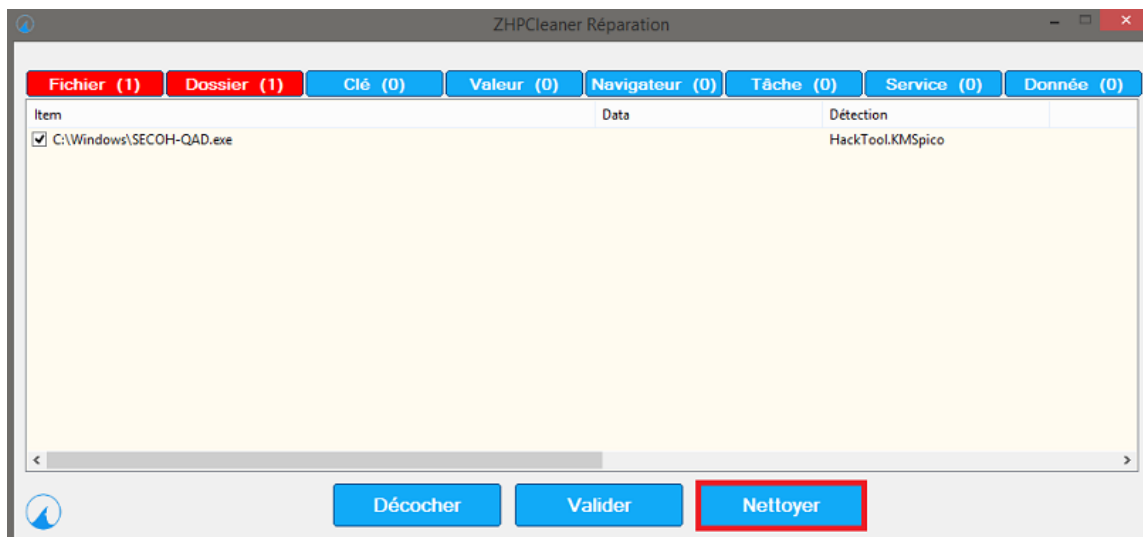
ZHPCleaner Réparation

Fichier (1) Dossier (1) Clé (0) Valeur (0) Navigateur (0) Tâche (0) Service (0) Donnée (0)

| Item | Data | Détection |
|---|---|---|
| C:\Windows\SECOH-QAD.exe | | HackTool.KMSpico |

Décocher Valider Nettoyer